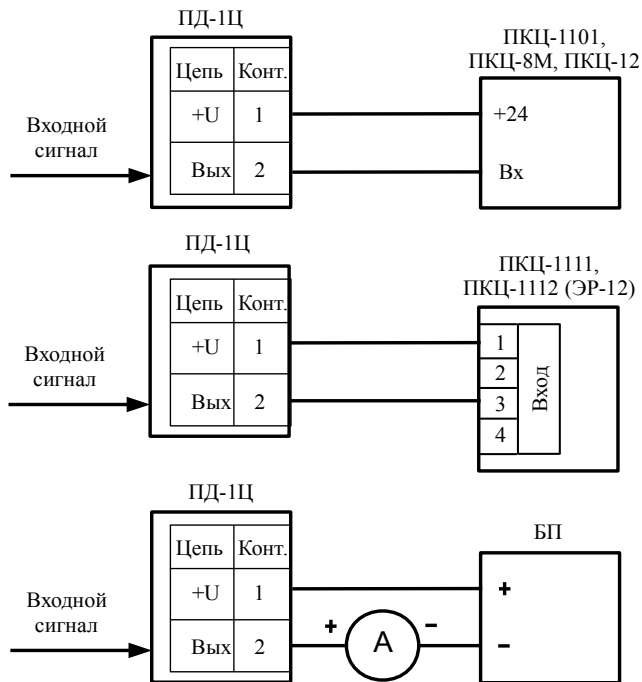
ПД-1Ц

| Цепь | Конт. |
|---|---|
| +U | 1 |
| Вых | 2 |

Входной сигнал

ПКЦ-1101, ПКЦ-8М, ПКЦ-12

+24

Вх

ПД-1Ц

| Цепь | Конт. |
|---|---|
| +U | 1 |
| Вых | 2 |

Входной сигнал

ПКЦ-1111, ПКЦ-1112 (ЭР-12)

1
2
3
4

Вход

ПД-1Ц

| Цепь | Конт. |
|---|---|
| +U | 1 |
| Вых | 2 |

Входной сигнал

БП

+

–

+ A –